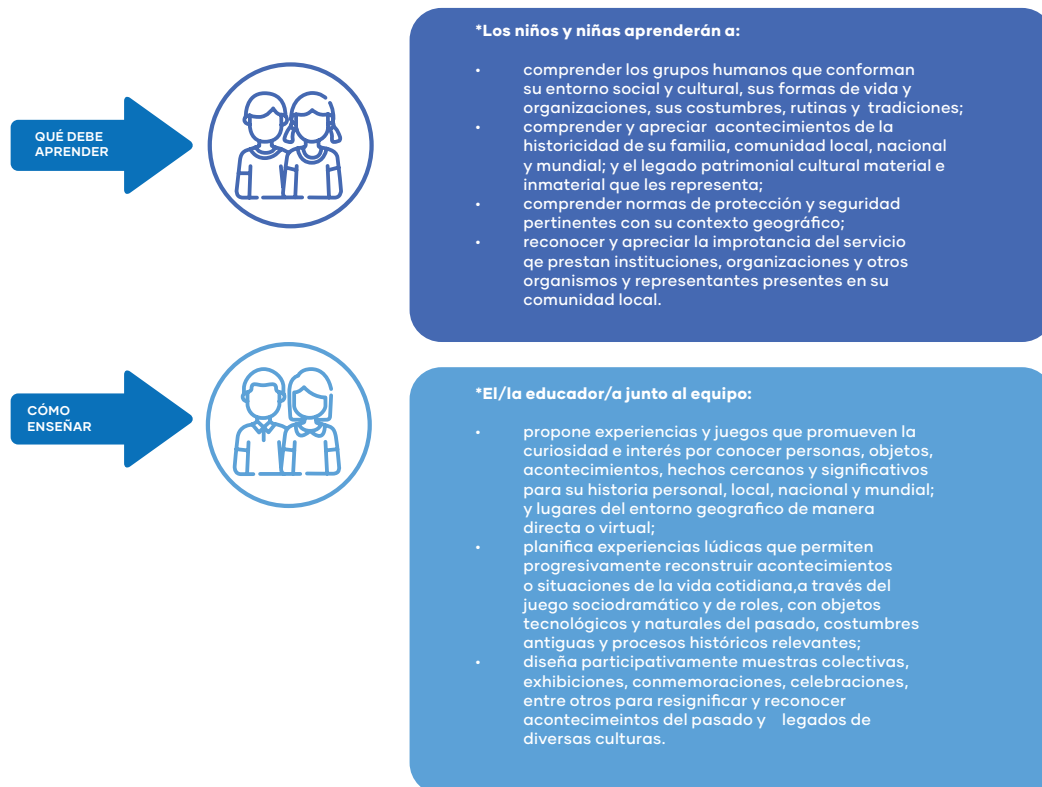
QUÉ DEBE APRENDER

*Los niños y niñas aprenderán a:

• comprender los grupos humanos que conforman su entorno social y cultural, sus formas de vida y organizaciones, sus costumbres, rutinas y tradiciones;
• comprender y apreciar acontecimientos de la historicidad de su familia, comunidad local, nacional y mundial; y el legado patrimonial cultural material e inmaterial que les representa;
• comprender normas de protección y seguridad pertinentes con su contexto geográfico;
• reconocer y apreciar la improtancia del servicio qe prestan instituciones, organizaciones y otros organismos y representantes presentes en su comunidad local.

CÓMO ENSEÑAR

*El/la educador/a junto al equipo:

• propone experiencias y juegos que promueven la curiosidad e interés por conocer personas, objetos, acontecimientos, hechos cercanos y significativos para su historia personal, local, nacional y mundial; y lugares del entorno geografico de manera directa o virtual;
• planifica experiencias lúdicas que permiten progresivamente reconstruir acontecimientos o situaciones de la vida cotidiana,a través del juego sociodramático y de roles, con objetos tecnológicos y naturales del pasado, costumbres antiguas y procesos históricos relevantes;
• diseña participativamente muestras colectivas, exhibiciones, conmemoraciones, celebraciones, entre otros para resignificar y reconocer acontecimeintos del pasado y legados de diversas culturas.